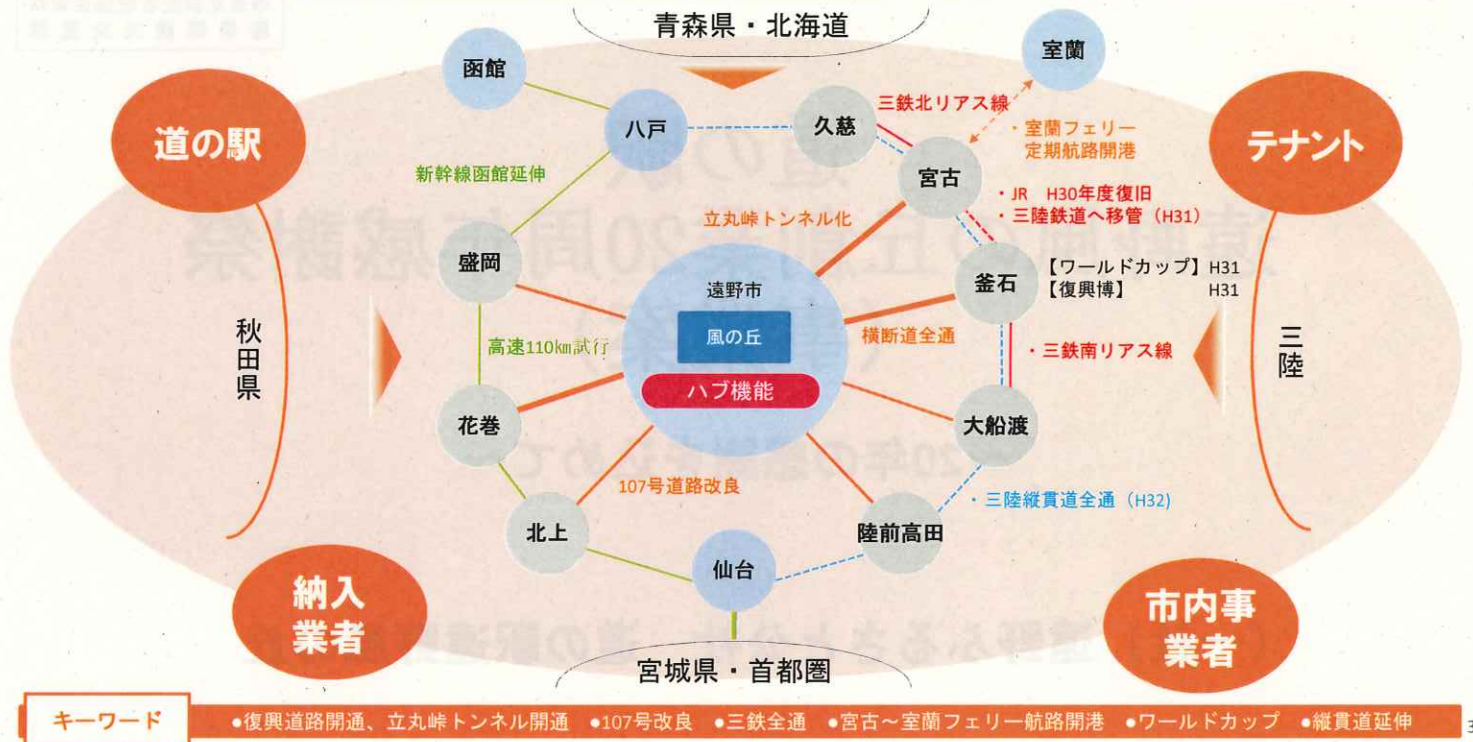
青森県・北海道

函館

室蘭

道の駅

八戸

久慈

三鉄北リアス線

・室蘭フェリー定期航路開港

テナント

新幹線函館延伸

宮古

・JR　H30年度復旧
・三陸鉄道へ移管（H31）

立丸峠トンネル化

盛岡

釜石

【ワールドカップ】H31
【復興博】　H31

遠野市

風の丘

秋田県

高速110㎞試行

横断道全通

三陸

ハブ機能

・三鉄南リアス線

花巻

大船渡

107号道路改良

北上

陸前高田

・三陸縦貫道全通（H32）

仙台

納入業者

市内事業者

宮城県・首都圏

キーワード　●復興道路開通、立丸峠トンネル開通　●107号改良　●三鉄全通　●宮古～室蘭フェリー航路開港　●ワールドカップ　●縦貫道延伸